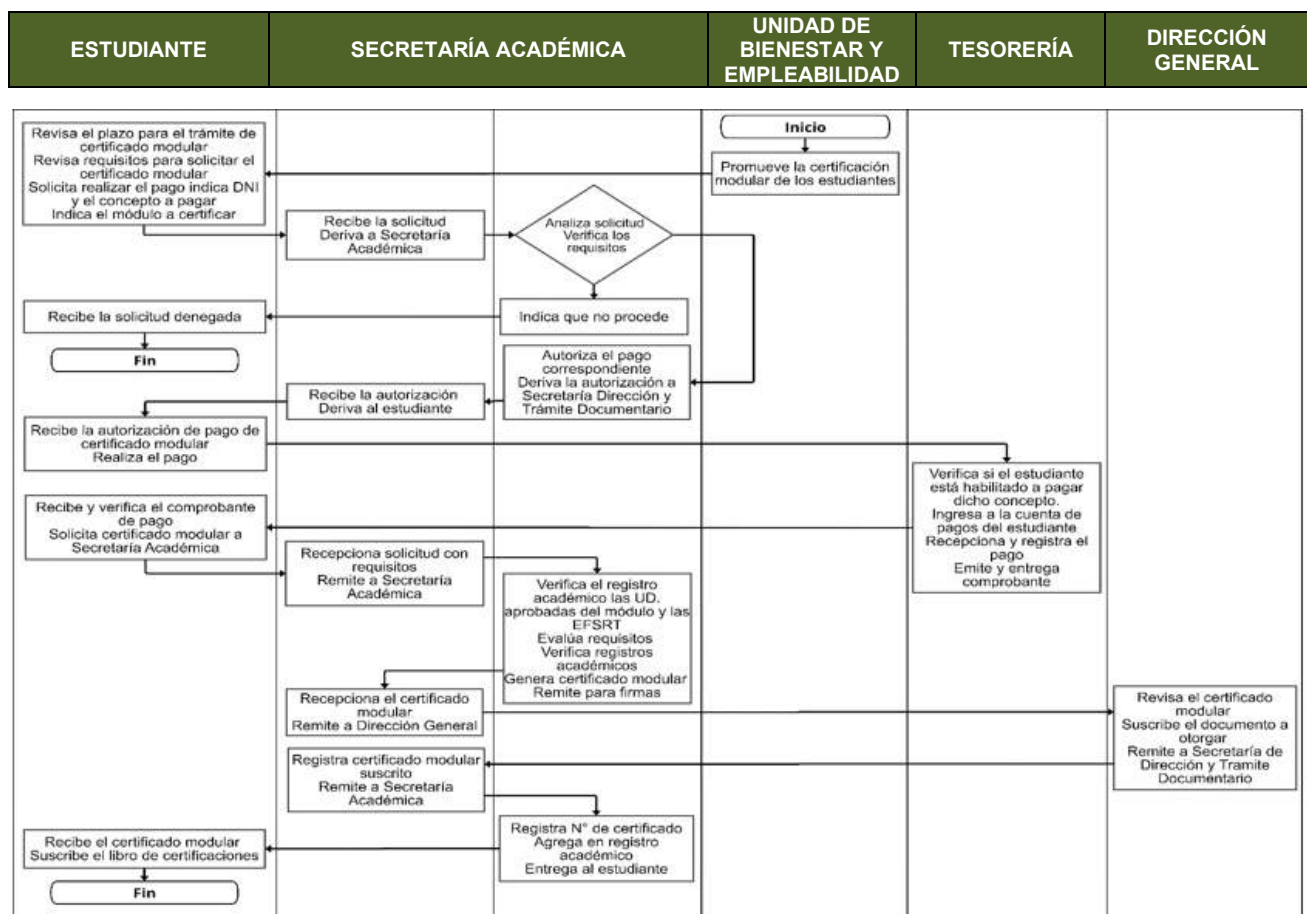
| ESTUDIANTE | SECRETARÍA ACADÉMICA | UNIDAD DE BIENESTAR Y EMPLEABILIDAD | TESORERÍA | DIRECCIÓN GENERAL |
|---|---|---|---|---|

Inicio

Promueve la certificación modular de los estudiantes

Revisa el plazo para el trámite de certificado modular
Revisa requisitos para solicitar el certificado modular
Solicita realizar el pago indica DNI y el concepto a pagar
Indica el módulo a certificar

Recibe la solicitud
Deriva a Secretaria Académica

Analiza solicitud
Verifica los requisitos

Indica que no procede

Recibe la solicitud denegada

Fin

Autoriza el pago correspondiente
Deriva la autorización a Secretaria Dirección y Trámite Documentario

Recibe la autorización
Deriva al estudiante

Recibe la autorización de pago de certificado modular
Realiza el pago

Verifica si el estudiante está habilitado a pagar dicho concepto.
Ingresa a la cuenta de pagos del estudiante
Recepciona y registra el pago
Emite y entrega comprobante

Recibe y verifica el comprobante de pago
Solicita certificado modular a Secretaría Académica

Recepciona solicitud con requisitos
Remite a Secretaría Académica

Verifica el registro académico las UD. aprobadas del módulo y las EFSRT
Evalúa requisitos
Verifica registros académicos
Genera certificado modular
Remite para firmas

Recepciona el certificado modular
Remite a Dirección General

Revisa el certificado modular
Suscribe el documento a otorgar
Remite a Secretaría de Dirección y Tramite Documentario

Registra certificado modular suscrito
Remite a Secretaria Académica

Registra N° de certificado
Agrega en registro académico
Entrega al estudiante

Recibe el certificado modular
Suscribe el libro de certificaciones

Fin